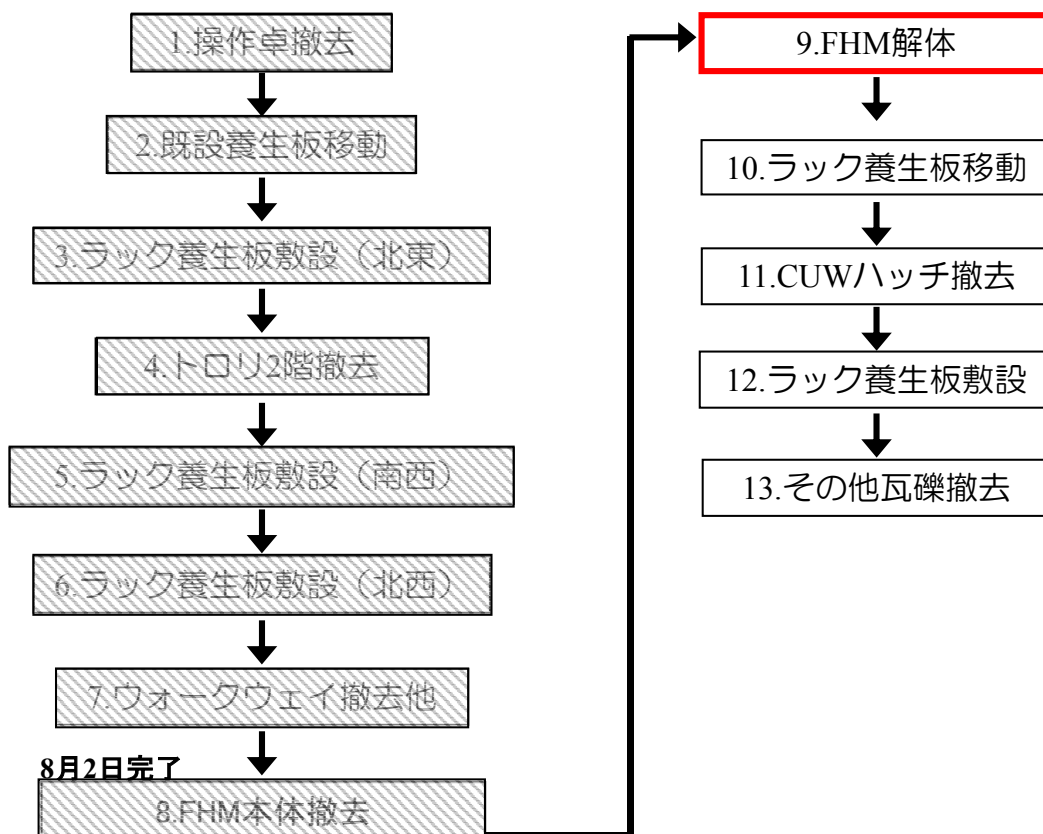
1.操作卓撤去

2.既設養生板移動

3.ラック養生板敷設（北東）

4.トロリ2階撤去

5.ラック養生板敷設（南西）

6.ラック養生板敷設（北西）

7.ウォークウェイ撤去他

8月2日完了

8.FHM本体撤去

9.FHM解体

10.ラック養生板移動

11.CUWハッチ撤去

12.ラック養生板敷設

13.その他瓦礫撤去